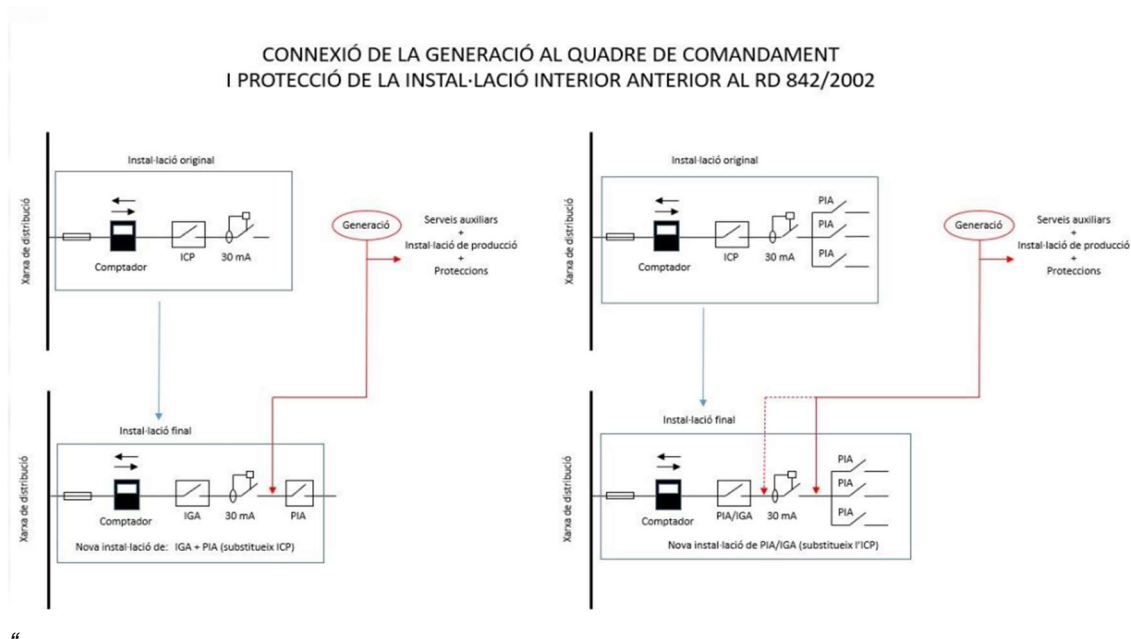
CONNEXIÓ DE LA GENERACIÓ AL QUADRE DE COMANDAMENT
I PROTECCIÓ DE LA INSTAL·LACIÓ INTERIOR ANTERIOR AL RD 842/2002

Xarxa de distribució

Instal·lació original

Comptador

ICP

30 mA

Generació

Serveis auxiliars
+
Instal·lació de producció
+
Proteccions

Xarxa de distribució

Instal·lació final

Comptador

IGA

30 mA

PIA

Nova instal·lació de: IGA + PIA (substitueix ICP)

Xarxa de distribució

Instal·lació original

Comptador

ICP

30 mA

PIA

PIA

PIA

Generació

Serveis auxiliars
+
Instal·lació de producció
+
Proteccions

Xarxa de distribució

Instal·lació final

Comptador

PIA/IGA

30 mA

PIA

PIA

PIA

Nova instal·lació de PIA/IGA (substitueix l'ICP)

“